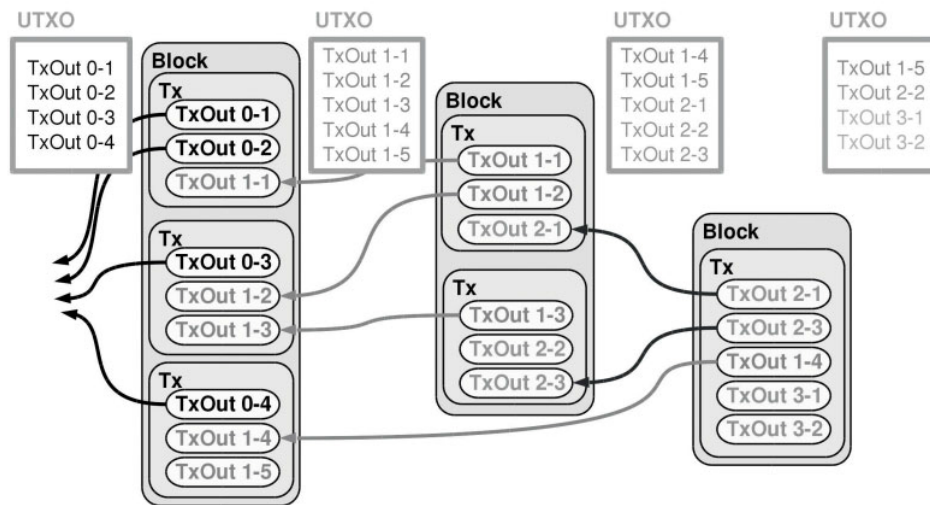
UTXO

TxOut 0-1
TxOut 0-2
TxOut 0-3
TxOut 0-4

Block
Tx
TxOut 0-1
TxOut 0-2
TxOut 1-1
Tx
TxOut 0-3
TxOut 1-2
TxOut 1-3
Tx
TxOut 0-4
TxOut 1-4
TxOut 1-5

UTXO

TxOut 1-1
TxOut 1-2
TxOut 1-3
TxOut 1-4
TxOut 1-5

Block
Tx
TxOut 1-1
TxOut 1-2
TxOut 2-1
Tx
TxOut 1-3
TxOut 2-2
TxOut 2-3

UTXO

TxOut 1-4
TxOut 1-5
TxOut 2-1
TxOut 2-2
TxOut 2-3

Block
Tx
TxOut 2-1
TxOut 2-3
TxOut 1-4
TxOut 3-1
TxOut 3-2

UTXO

TxOut 1-5
TxOut 2-2
TxOut 3-1
TxOut 3-2